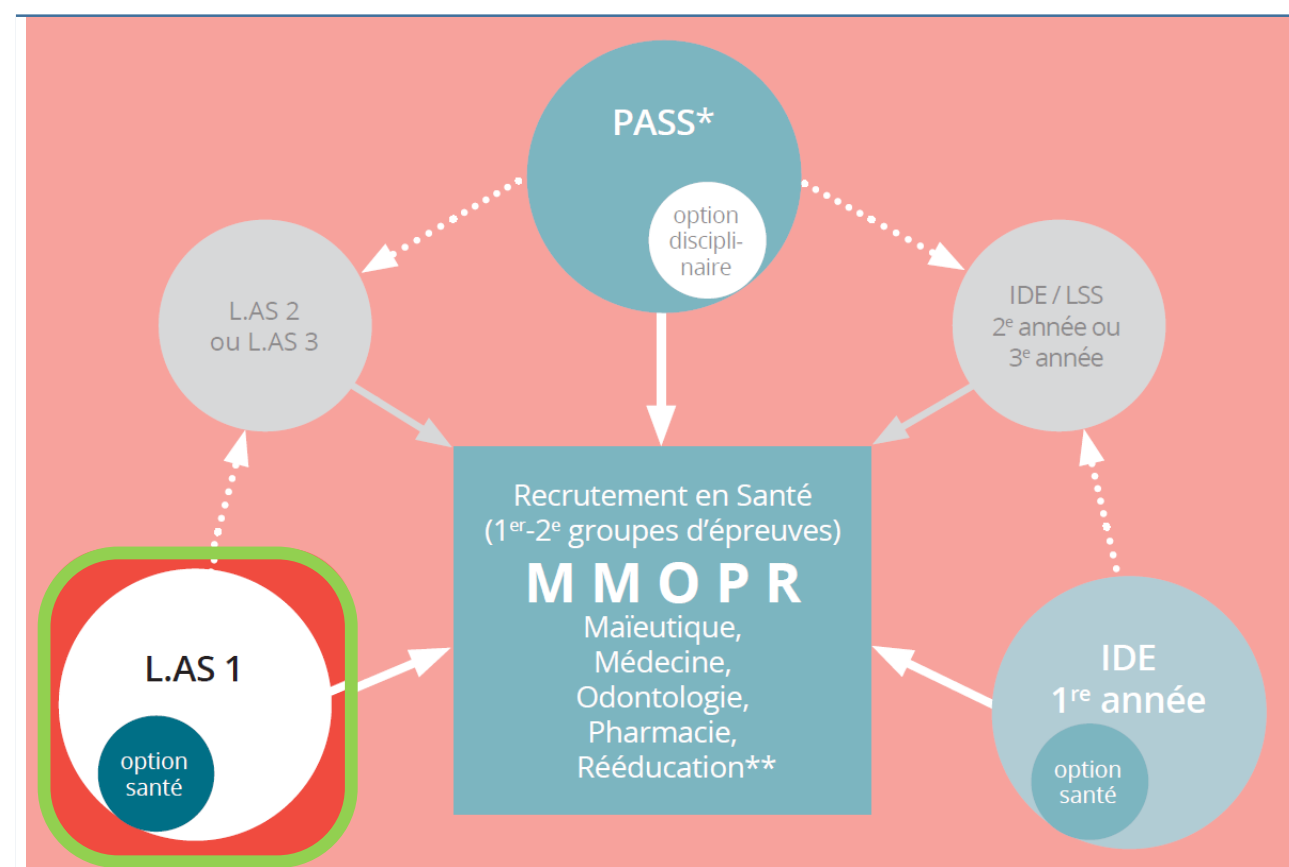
PASS*

option disciplinaire

L.AS 2 ou L.AS 3

IDE / LSS $2^e$ année ou $3^e$ année

Recrutement en Santé ($1^{er}$-$2^e$ groupes d'épreuves)

M M O P R

Maïeutique, Médecine, Odontologie, Pharmacie, Rééducation**

L.AS 1

option santé

IDE $1^{re}$ année

option santé